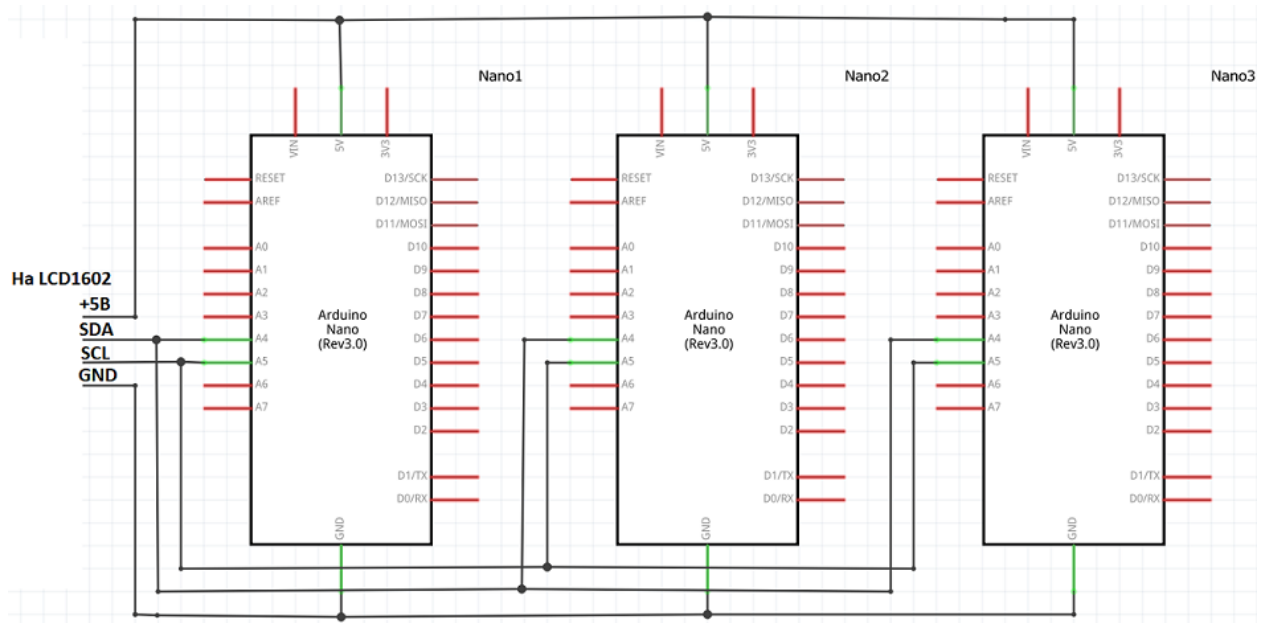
Ha LCD1602
+5B
SDA
SCL
GND

Nano1
VIN
5V
3V3
RESET
AREF
A0
A1
A2
A3
A4
A5
A6
A7
D13/SCK
D12/MISO
D11/MOSI
D10
D9
D8
D7
D6
D5
D4
D3
D2
D1/TX
D0/RX
Arduino Nano (Rev3.0)
GND

Nano2
VIN
5V
3V3
RESET
AREF
A0
A1
A2
A3
A4
A5
A6
A7
D13/SCK
D12/MISO
D11/MOSI
D10
D9
D8
D7
D6
D5
D4
D3
D2
D1/TX
D0/RX
Arduino Nano (Rev3.0)
GND

Nano3
VIN
5V
3V3
RESET
AREF
A0
A1
A2
A3
A4
A5
A6
A7
D13/SCK
D12/MISO
D11/MOSI
D10
D9
D8
D7
D6
D5
D4
D3
D2
D1/TX
D0/RX
Arduino Nano (Rev3.0)
GND